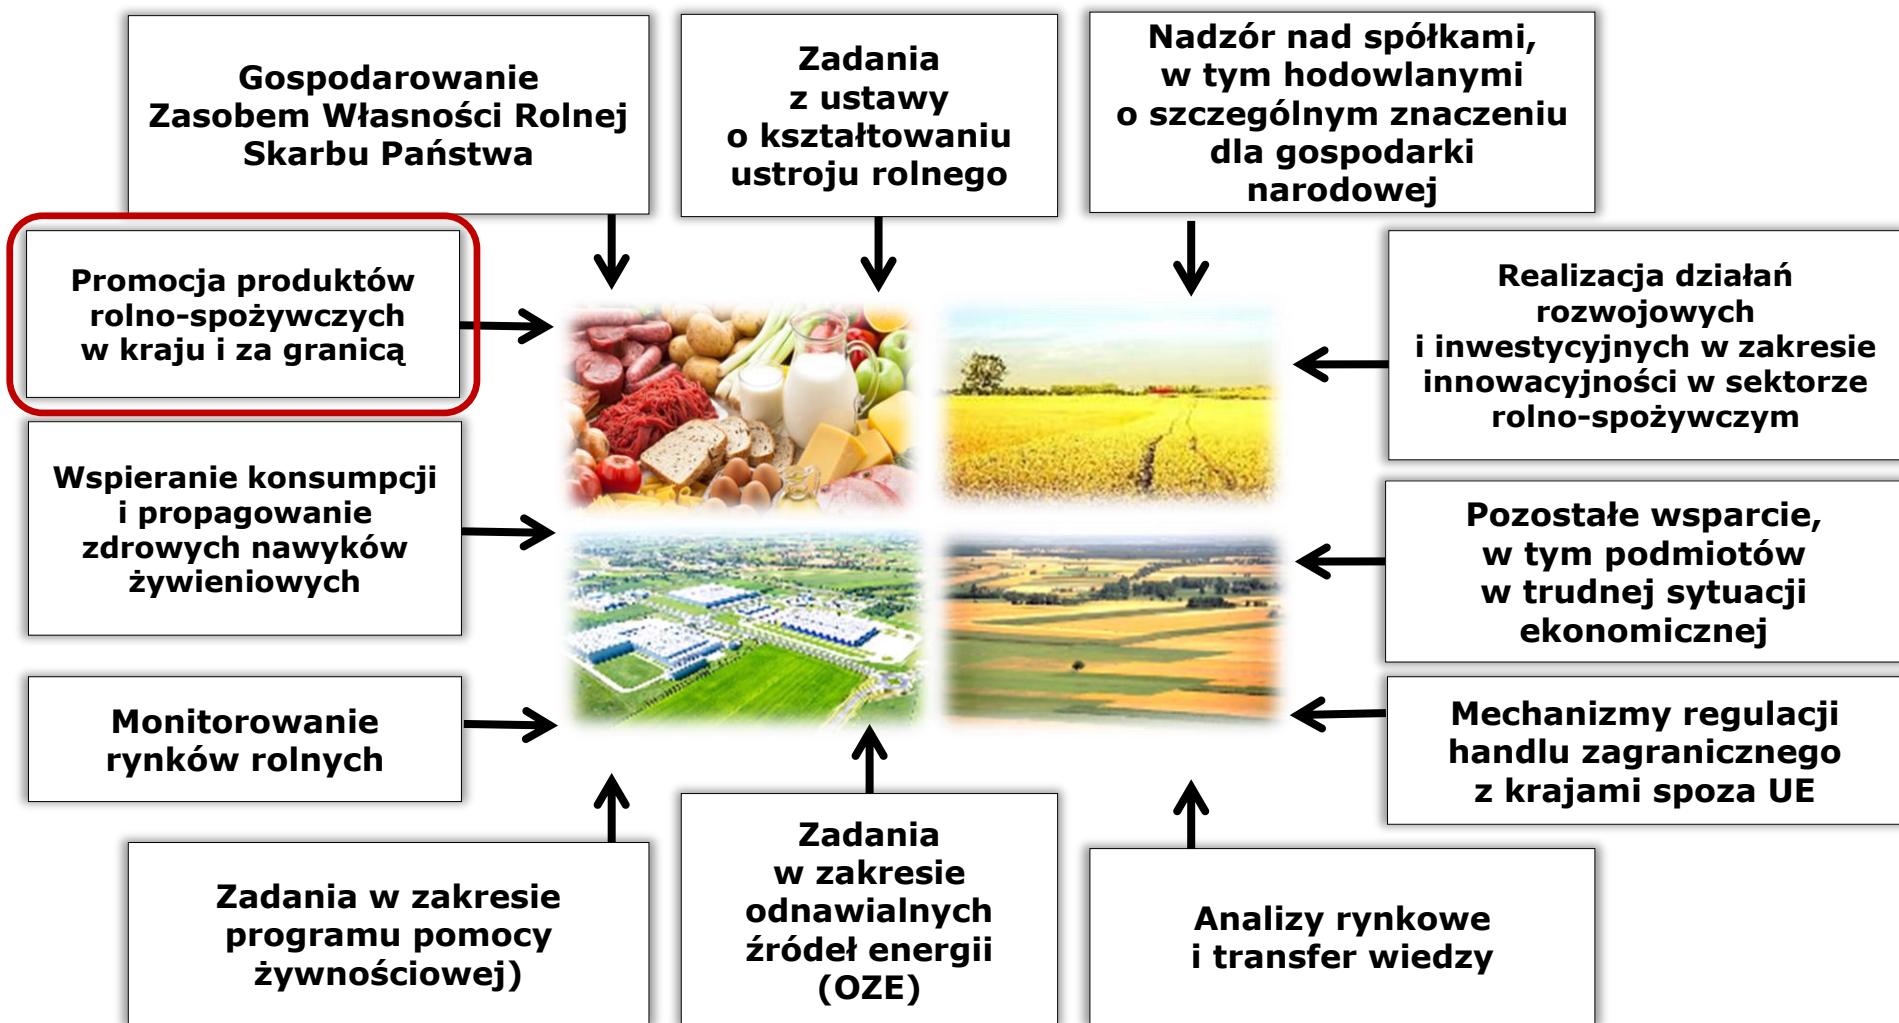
Gospodarowanie Zasobem Własności Rolnej Skarbu Państwa

Zadania z ustawy o kształtowaniu ustroju rolnego

Nadzór nad spółkami, w tym hodowlanymi o szczególnym znaczeniu dla gospodarki narodowej

Promocja produktów rolno-spożywczych w kraju i za granicą

Realizacja działań rozwojowych i inwestycyjnych w zakresie innowacyjności w sektorze rolno-spożywczym

Wspieranie konsumpcji i propagowanie zdrowych nawyków żywieniowych

Pozostałe wsparcie, w tym podmiotów w trudnej sytuacji ekonomicznej

Monitorowanie rynków rolnych

Mechanizmy regulacji handlu zagranicznego z krajami spoza UE

Zadania w zakresie programu pomocy żywnościowej)

Zadania w zakresie odnawialnych źródeł energii (OZE)

Analizy rynkowe i transfer wiedzy